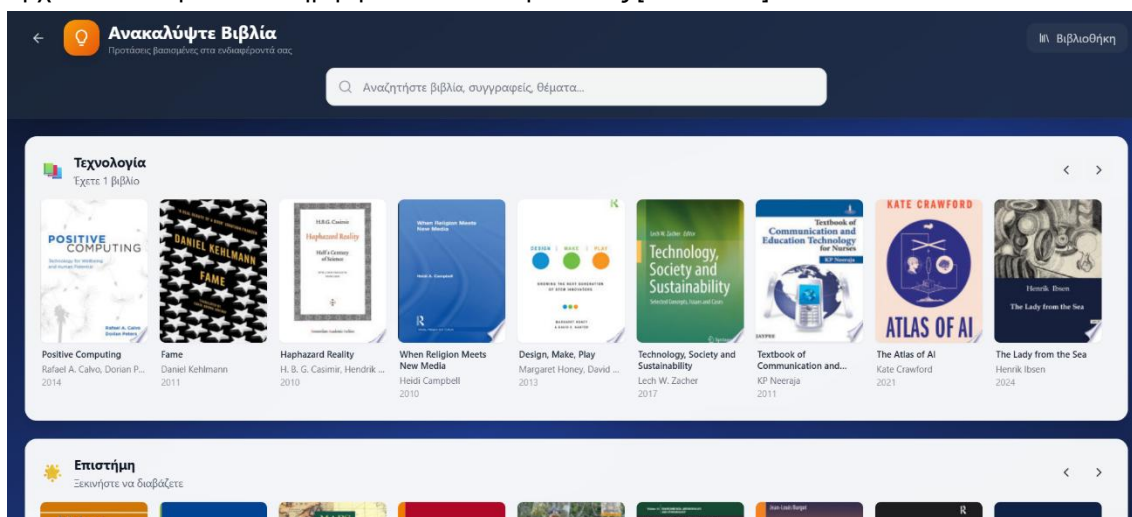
Ανακαλύψτε Βιβλία
Προτάσεις βασισμένες στα ενδιαφέροντά σας

Βιβλιοθήκη

Αναζητήστε βιβλία, συγγραφείς, θέματα...

Τεχνολογία
Έχετε 1 βιβλίο

POSITIVE COMPUTING
Rafael A. Calvo
Dorian Peters

DANIEL KEHLMANN
FAME

H.B.G. Casimir
Haphazard Reality
Half a Century of Science

When Religion Meets New Media
Heidi A. Campbell

DESIGN | MAKE | PLAY

Lech W. Zacher Editor
Technology, Society and Sustainability
Selected Concepts, Issues and Cases

Textbook of Communication and Education Technology for Nurses
KP Neeraja

KATE CRAWFORD
ATLAS OF AI

Henrik Ibsen
The Lady from the Sea

Positive Computing
Rafael A. Calvo, Dorian P...
2014

Fame
Daniel Kehlmann
2011

Haphazard Reality
H. B. G. Casimir, Hendrik ...
2010

When Religion Meets New Media
Heidi Campbell
2010

Design, Make, Play
Margaret Honey, David ...
2013

Technology, Society and Sustainability
Lech W. Zacher
2017

Textbook of Communication and...
KP Neeraja
2011

The Atlas of AI
Kate Crawford
2021

The Lady from the Sea
Henrik Ibsen
2024

Επιστήμη
Ξεκινήστε να διαβάζετε